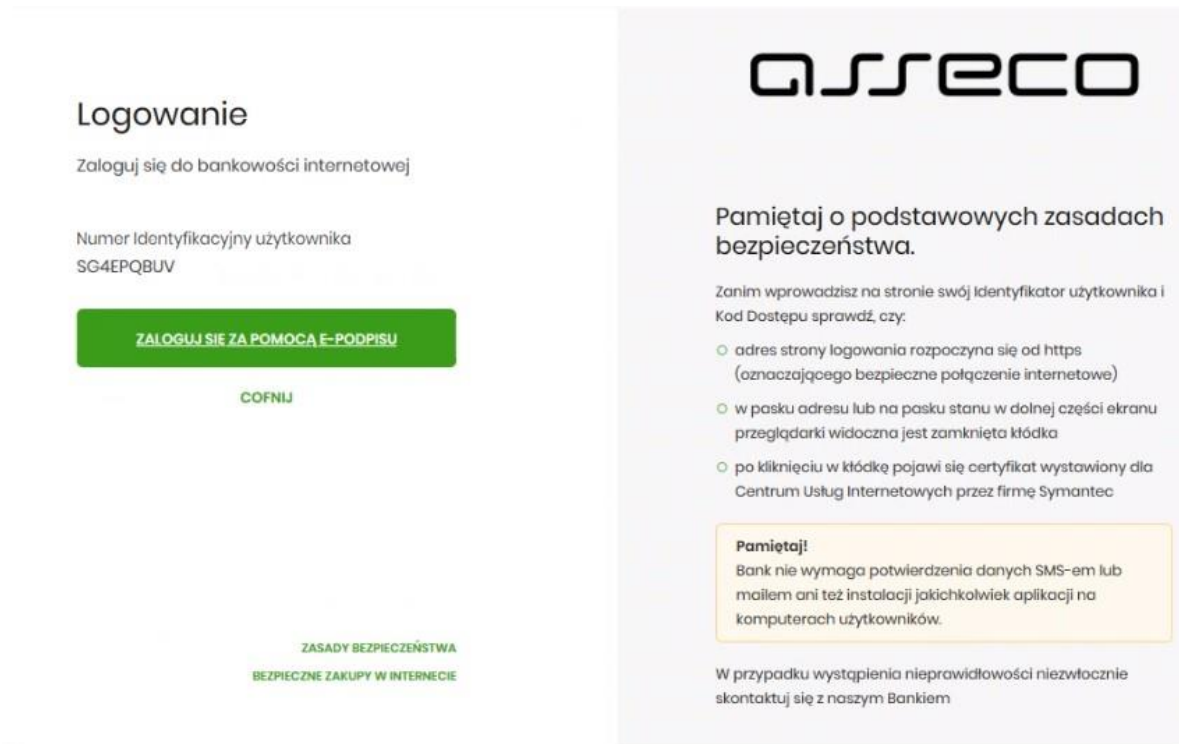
Logowanie

Zaloguj się do bankowości internetowej

Numer Identyfikacyjny użytkownika
SG4EPQBUV

ZALOGUJ SIĘ ZA POMOCĄ E-PODPISU

COFNIJ

ZASADY BEZPIECZEŃSTWA

BEZPIECZNE ZAKUPY W INTERNECIE

asseco

Pamiętaj o podstawowych zasadach bezpieczeństwa.

Zanim wprowadzisz na stronie swój Identyfikator użytkownika i Kod Dostępu sprawdź, czy:

adres strony logowania rozpoczyna się od https (oznaczającego bezpieczne połączenie internetowe)

w pasku adresu lub na pasku stanu w dolnej części ekranu przeglądarki widoczna jest zamknięta kłódka

po kliknięciu w kłódkę pojawi się certyfikat wystawiony dla Centrum Usług Internetowych przez firmę Symantec

Pamiętaj!
Bank nie wymaga potwierdzenia danych SMS-em lub mailem ani też instalacji jakichkolwiek aplikacji na komputerach użytkowników.

W przypadku wystąpienia nieprawidłowości niezwłocznie skontaktuj się z naszym Bankiem